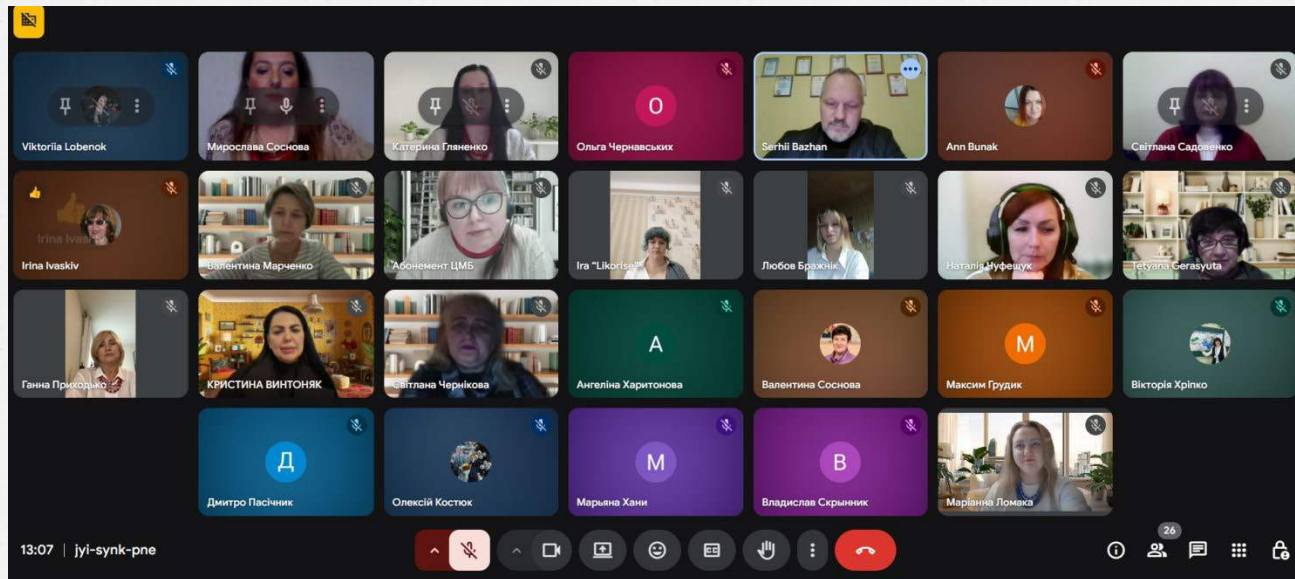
Viktoriia Lobenok
Мирослава Соснова
Катерина Гляненко
O
Ольга Чернавських
Serhii Bazhan
Ann Bunak
Світлана Садовенко

Irina Ivaskiv
Irina Ivaskiv
Валентина Марченко
Абонемент ЦМБ
Ira "Likorise"
Любов Бражнік
Наталія Чуфещук
Tetyana Gerasyuta

Ганна Приходько
КРИСТИНА ВИНТОНЯК
Світлана Чернікова
A
Ангеліна Харитонова
Валентина Соснова
M
Максим Грудик
Вікторія Хрiпко

Д
Дмитро Пасічник
Олексій Костюк
M
Марьяна Хани
B
Владислав Скрынник
Маріанна Ломака

13:07 | jyi-synk-pne
26